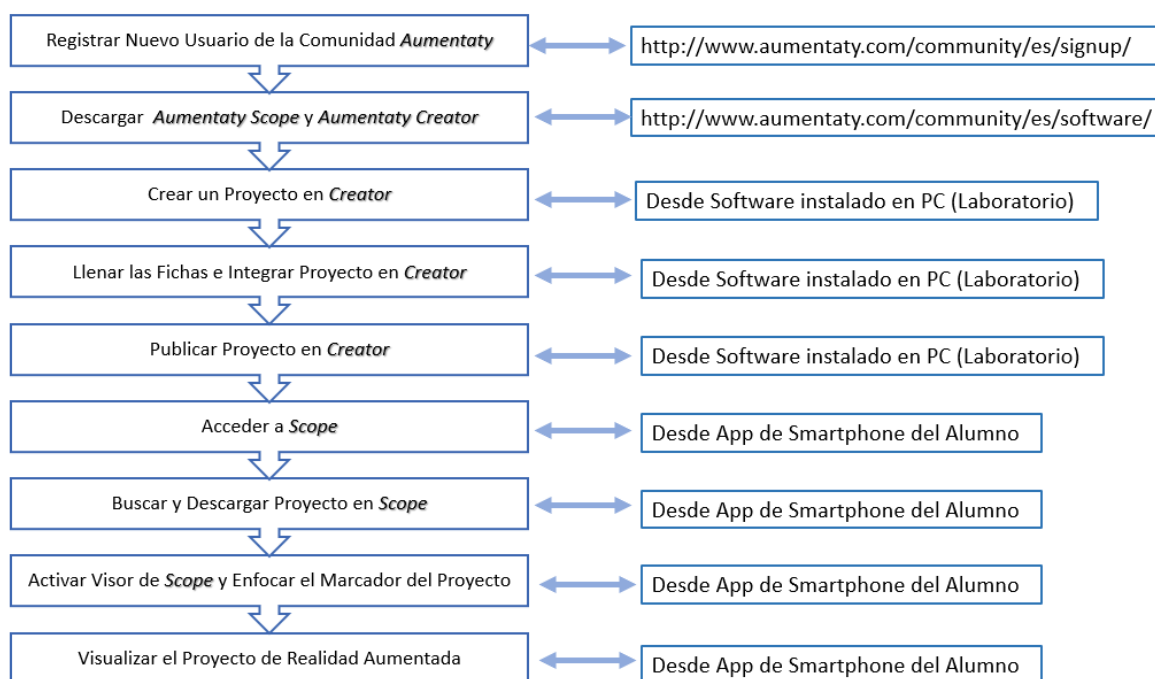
Registrar Nuevo Usuario de la Comunidad *Aumentaty*

http://www.aumentaty.com/community/es/signup/

Descargar *Aumentaty Scope* y *Aumentaty Creator*

http://www.aumentaty.com/community/es/software/

Crear un Proyecto en *Creator*

Desde Software instalado en PC (Laboratorio)

Llenar las Fichas e Integrar Proyecto en *Creator*

Desde Software instalado en PC (Laboratorio)

Publicar Proyecto en *Creator*

Desde Software instalado en PC (Laboratorio)

Acceder a *Scope*

Desde App de Smartphone del Alumno

Buscar y Descargar Proyecto en *Scope*

Desde App de Smartphone del Alumno

Activar Visor de *Scope* y Enfocar el Marcador del Proyecto

Desde App de Smartphone del Alumno

Visualizar el Proyecto de Realidad Aumentada

Desde App de Smartphone del Alumno